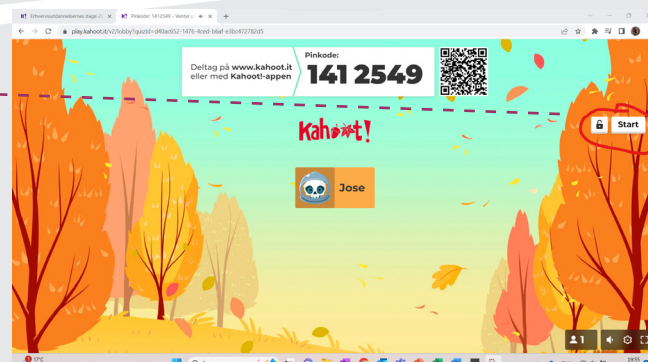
Erhvervsuddannelsernes dage 2c
Pinkode: 1412549 - Venter p
play.kahoot.it/v2/lobby?quizId=d40ad652-1476-4ced-b6af-e3bc472782d5

Deltag på www.kahoot.it eller med Kahoot!-appen
Pinkode:
141 2549

Kahoot!

Start

Jose

1

17°C
19:35